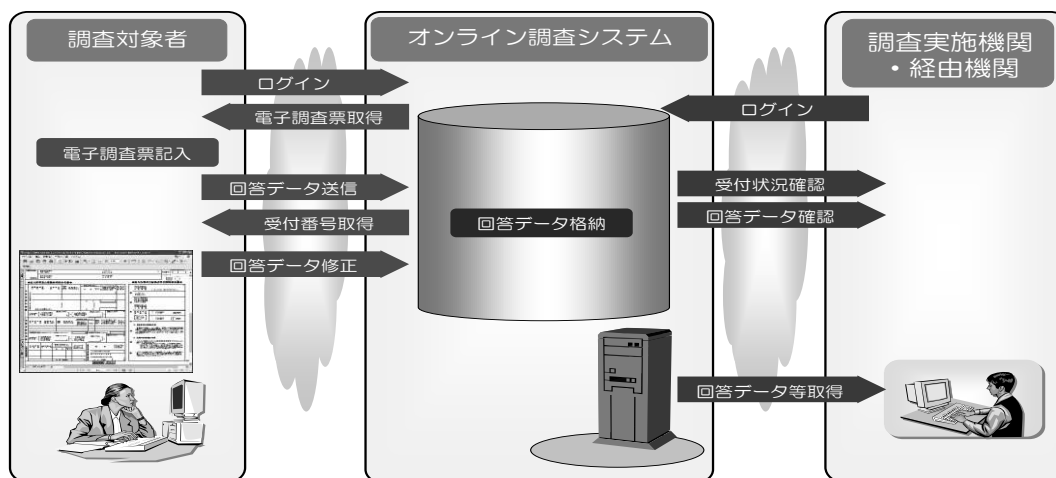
調査対象者

ログイン

電子調査票取得

電子調査票記入

回答データ送信

受付番号取得

回答データ修正

オンライン調査システム

回答データ格納

調査実施機関
・経由機関

ログイン

受付状況確認

回答データ確認

回答データ等取得